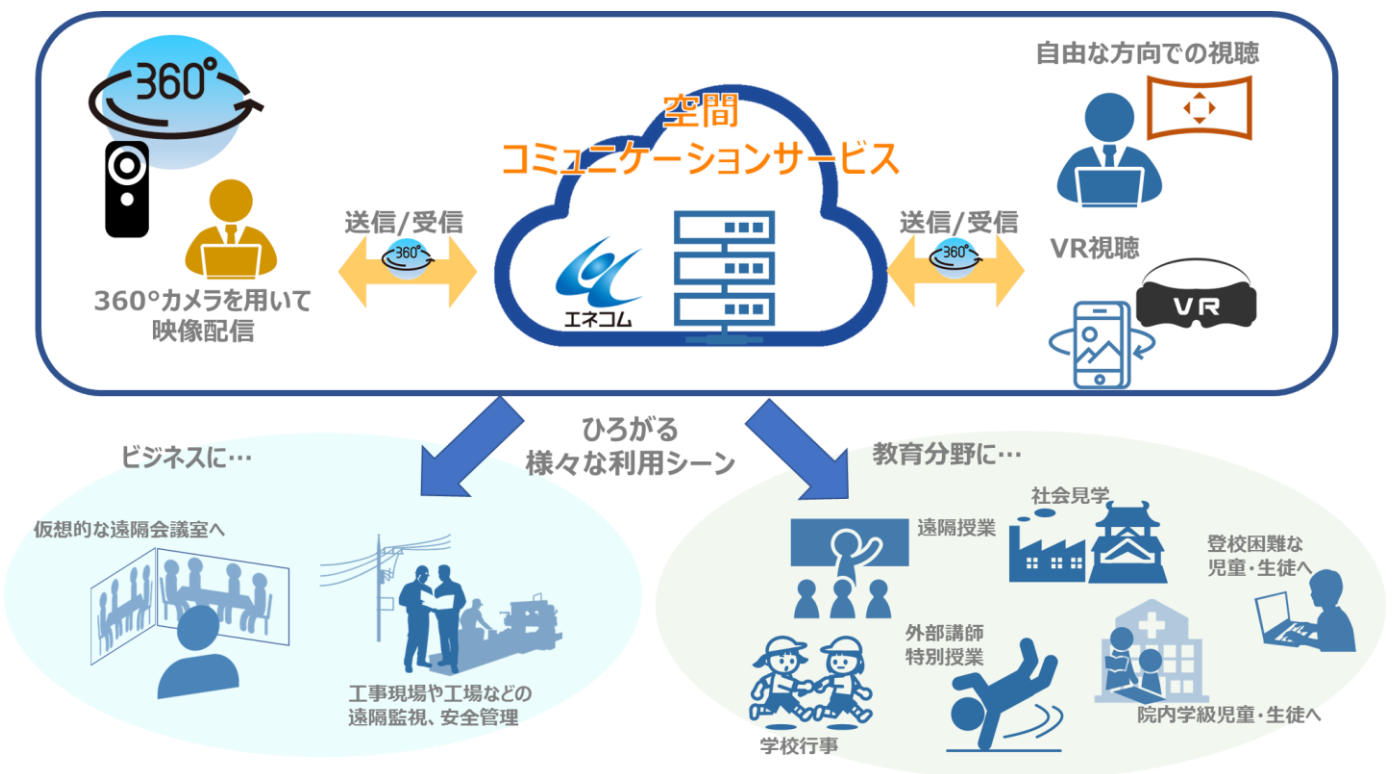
360°

360°カメラを用いて映像配信

送信/受信

360°

空間
コミュニケーションサービス

エネコム

送信/受信

360°

自由な方向での視聴

VR視聴

VR

ひろがる
様々な利用シーン

ビジネスに…

仮想的な遠隔会議室へ

工事現場や工場などの遠隔監視、安全管理

教育分野に…

遠隔授業

社会見学

登校困難な児童・生徒へ

外部講師
特別授業

学校行事

院内学級児童・生徒へ